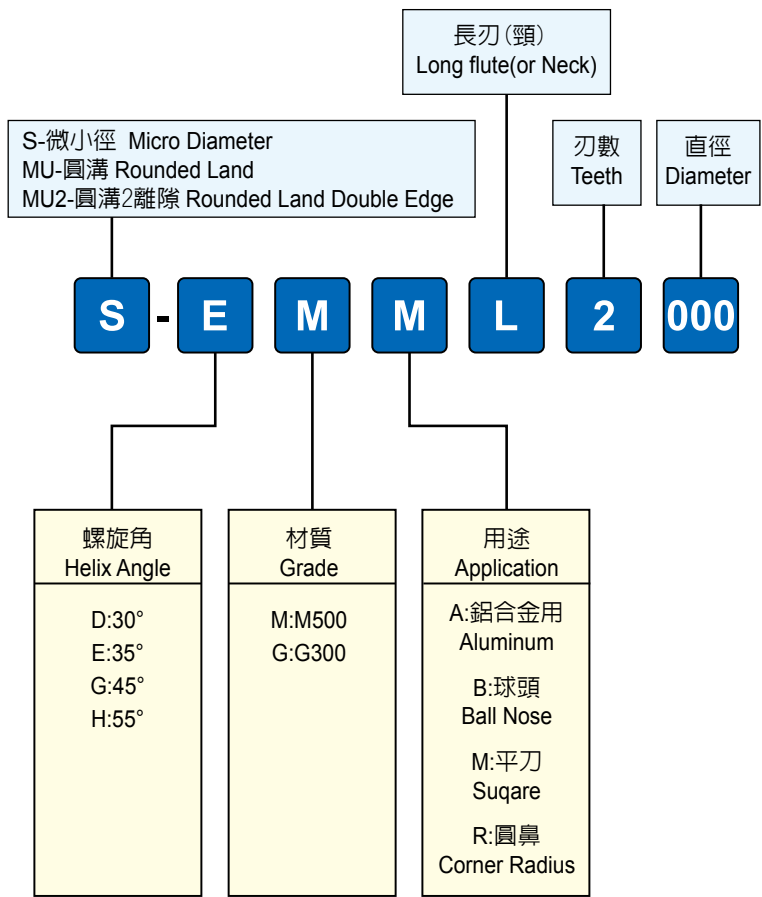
長刃(頸)
Long flute(or Neck)

S-微小徑 Micro Diameter
MU-圓溝 Rounded Land
MU2-圓溝2離隙 Rounded Land Double Edge

刃數
Teeth

直徑
Diameter

S - E M M L 2 000

螺旋角
Helix Angle

D:30°
E:35°
G:45°
H:55°

材質
Grade

M:M500
G:G300

用途
Application

A:鋁合金用
Aluminum

B:球頭
Ball Nose

M:平刀
Suqare

R:圓鼻
Corner Radius